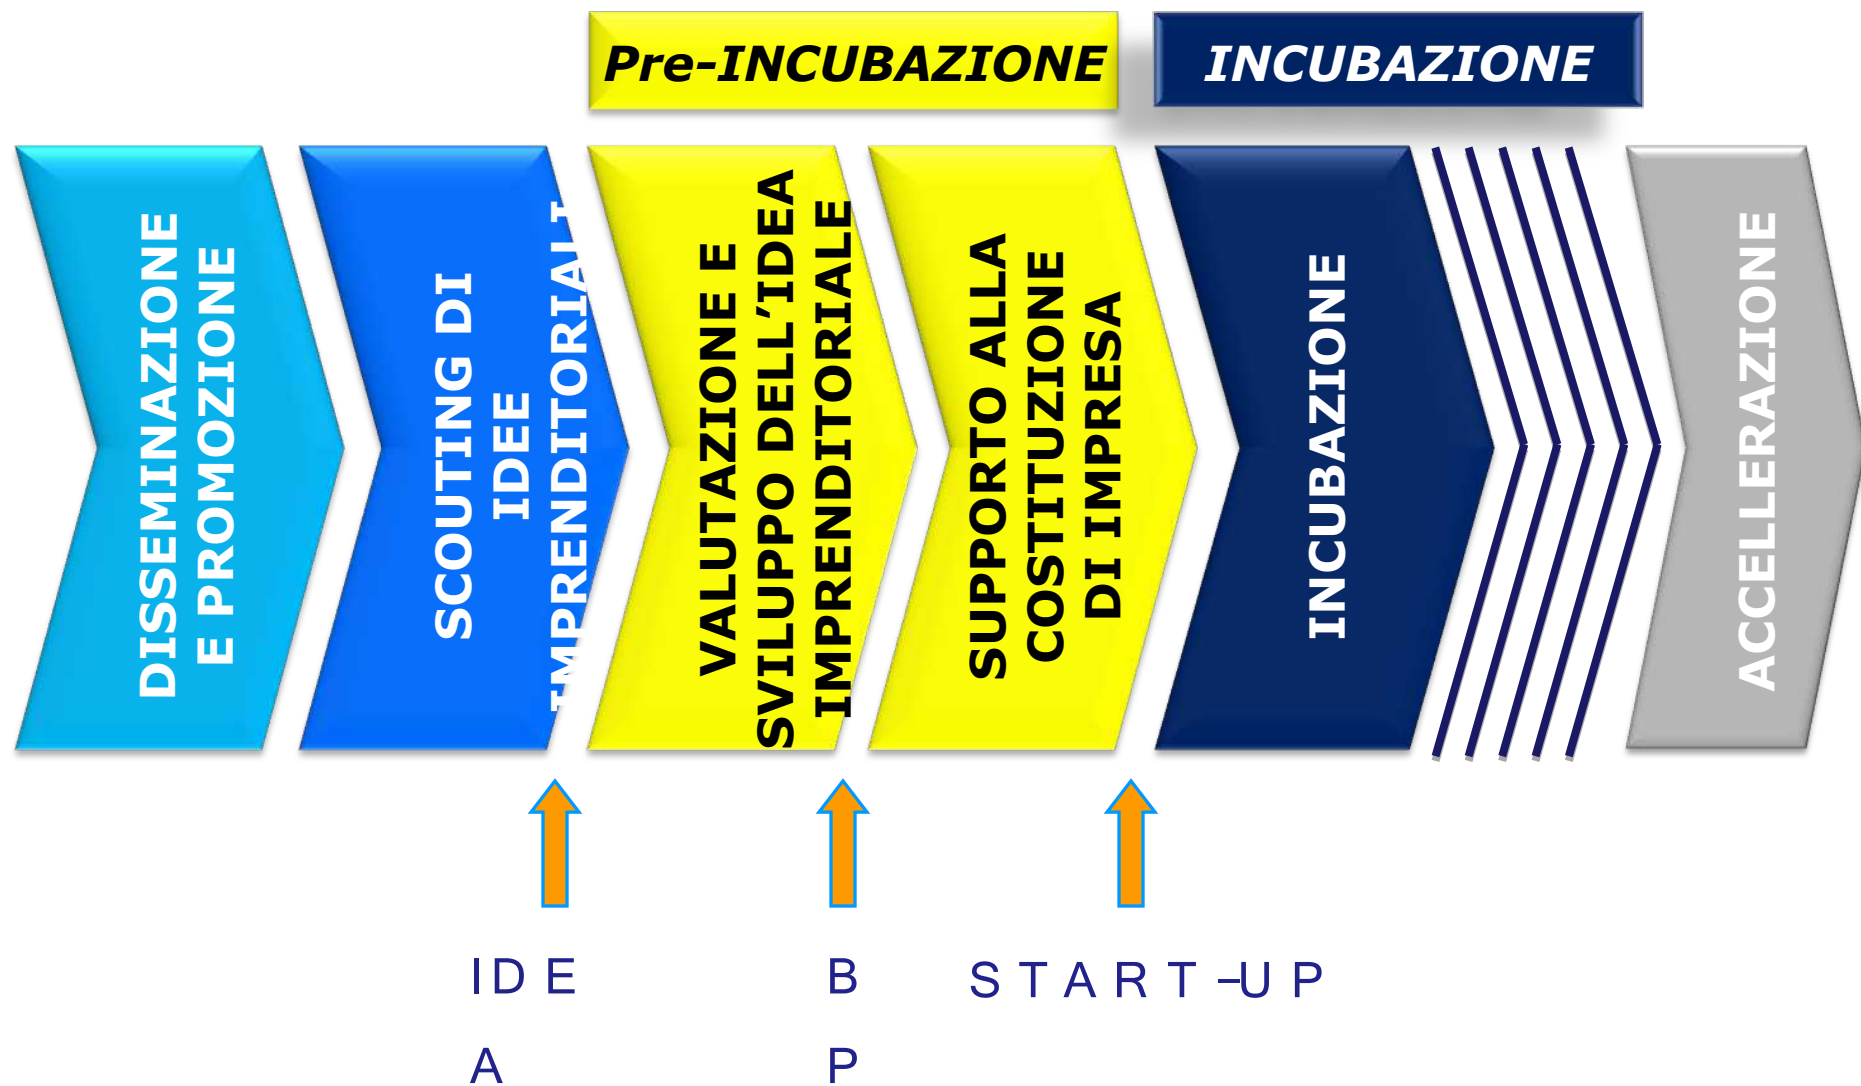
Pre-INCUBAZIONE

INCUBAZIONE

DISSEMINAZIONE E PROMOZIONE

SCOUTING DI IDEE IMPRENDITORIALI

VALUTAZIONE E SVILUPPO DELL'IDEA IMPRENDITORIALE

SUPPORTO ALLA COSTITUZIONE DI IMPRESA

INCUBAZIONE

ACCELLERAZIONE

IDE A

B P

START-UP